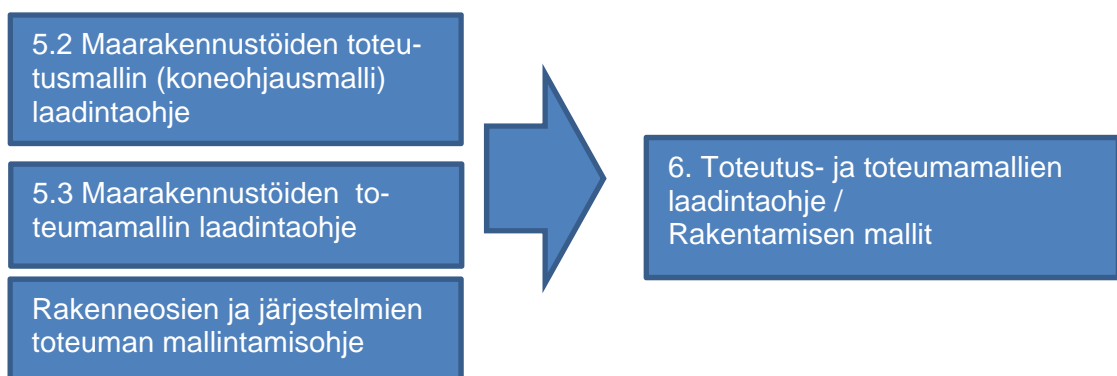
5.2 Maarakennustöiden toteutusmallin (koneohjausmalli) laadintaohje

5.3 Maarakennustöiden toteumamallin laadintaohje

Rakenneosien ja järjestelmien toteuman mallintamisohje

6. Toteutus- ja toteumamallien laadintaohje / Rakentamisen mallit